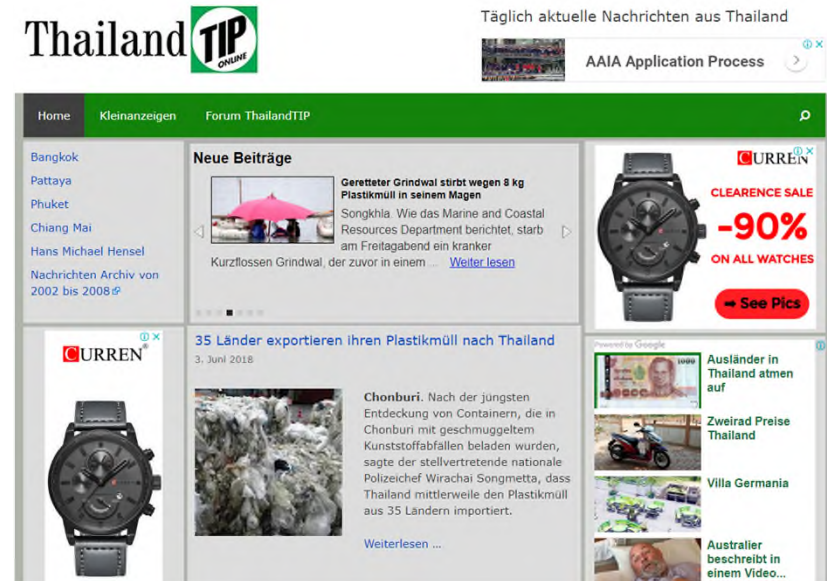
Thailand TIP ONLINE

Täglich aktuelle Nachrichten aus Thailand

AAIA Application Process

Home Kleinanzeigen Forum ThailandTIP

Bangkok
Pattaya
Phuket
Chiang Mai
Hans Michael Hensel
Nachrichten Archiv von 2002 bis 2008

Neue Beiträge

Geretteter Grindwal stirbt wegen 8 kg Plastikmüll in seinem Magen

Songkhla. Wie das Marine and Coastal Resources Department berichtet, starb am Freitagabend ein kranker Kurzflossen Grindwal, der zuvor in einem ... Weiter lesen

CURREN
CLEARENCE SALE
-90%
ON ALL WATCHES
See Pics

CURREN

35 Länder exportieren ihren Plastikmüll nach Thailand

3. Juni 2018

Chonburi. Nach der jüngsten Entdeckung von Containern, die in Chonburi mit geschmuggeltem Kunststoffabfällen beladen wurden, sagte der stellvertretende nationale Polizeichef Wirachai Songmetta, dass Thailand mittlerweile den Plastikmüll aus 35 Ländern importiert.

Weiterlesen ...

Powered by Google

Ausländer in Thailand atmen auf

Zweirad Preise Thailand

Villa Germania

Australier beschreibt in einem Video...